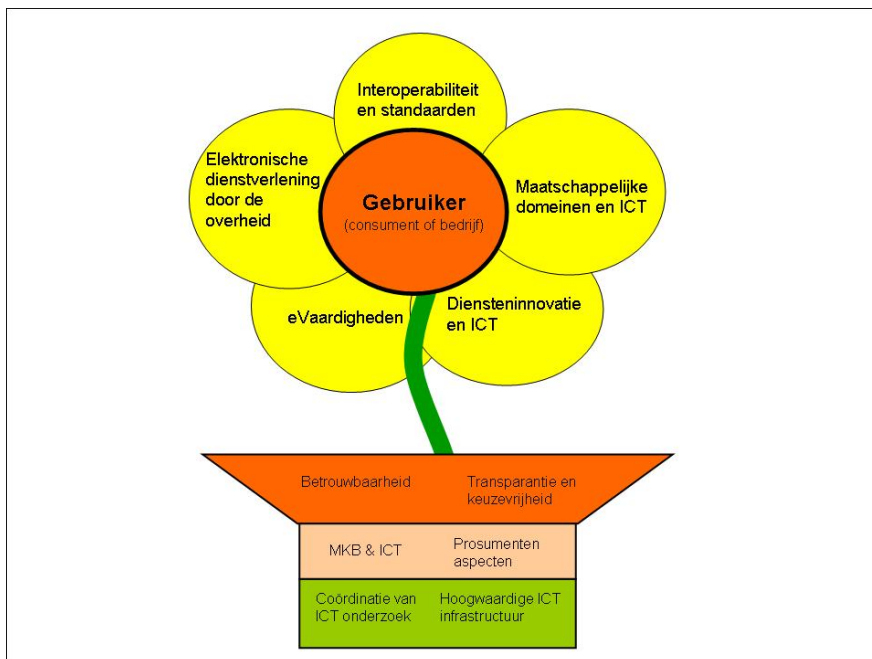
Interoperabiliteit en standaarden

Elektronische dienstverlening door de overheid

Gebruiker
(consument of bedrijf)

Maatschappelijke domeinen en ICT

eVaardigheden

Diensteninnovatie en ICT

Betrouwbaarheid

Transparantie en keuzevrijheid

MKB & ICT

Prosumenten aspecten

Coördinatie van ICT onderzoek

Hoogwaardige ICT infrastructuur